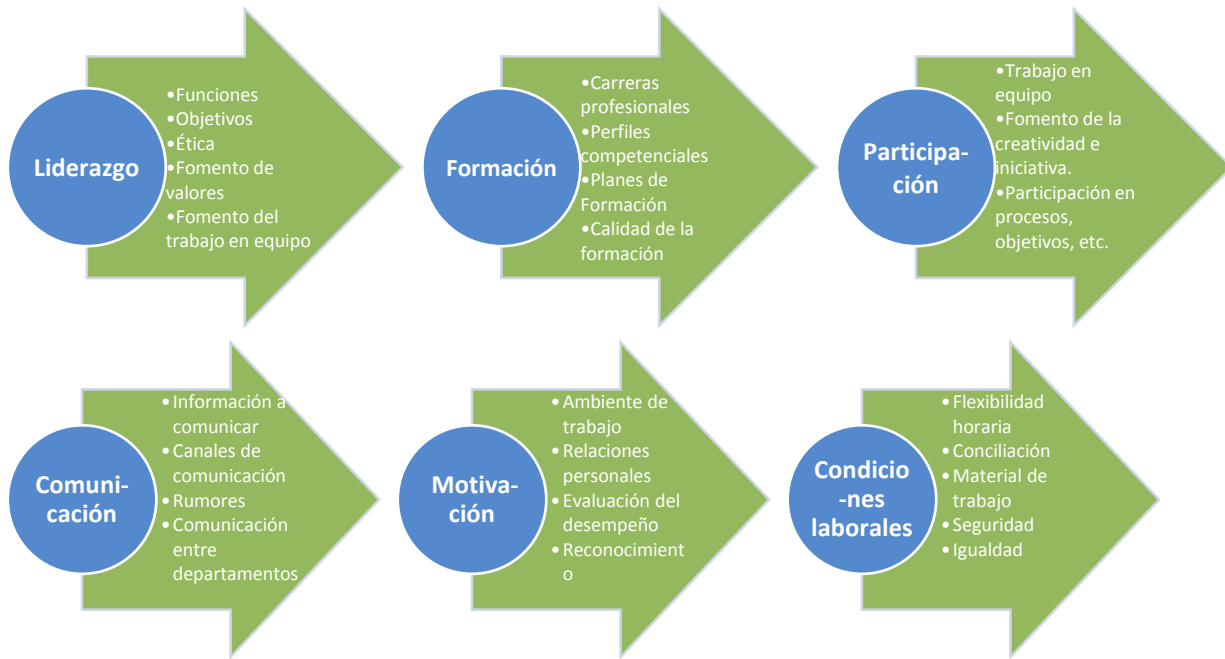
Liderazgo

•Funciones
•Objetivos
•Ética
•Fomento de valores
•Fomento del trabajo en equipo

Formación

•Carreras profesionales
•Perfiles competenciales
•Planes de Formación
•Calidad de la formación

Participación

•Trabajo en equipo
•Fomento de la creatividad e iniciativa.
•Participación en procesos, objetivos, etc.

Comunicación

•Información a comunicar
•Canales de comunicación
•Rumores
•Comunicación entre departamentos

Motivación

•Ambiente de trabajo
•Relaciones personales
•Evaluación del desempeño
•Reconocimiento

Condiciones laborales

•Flexibilidad horaria
•Conciliación
•Material de trabajo
•Seguridad
•Igualdad